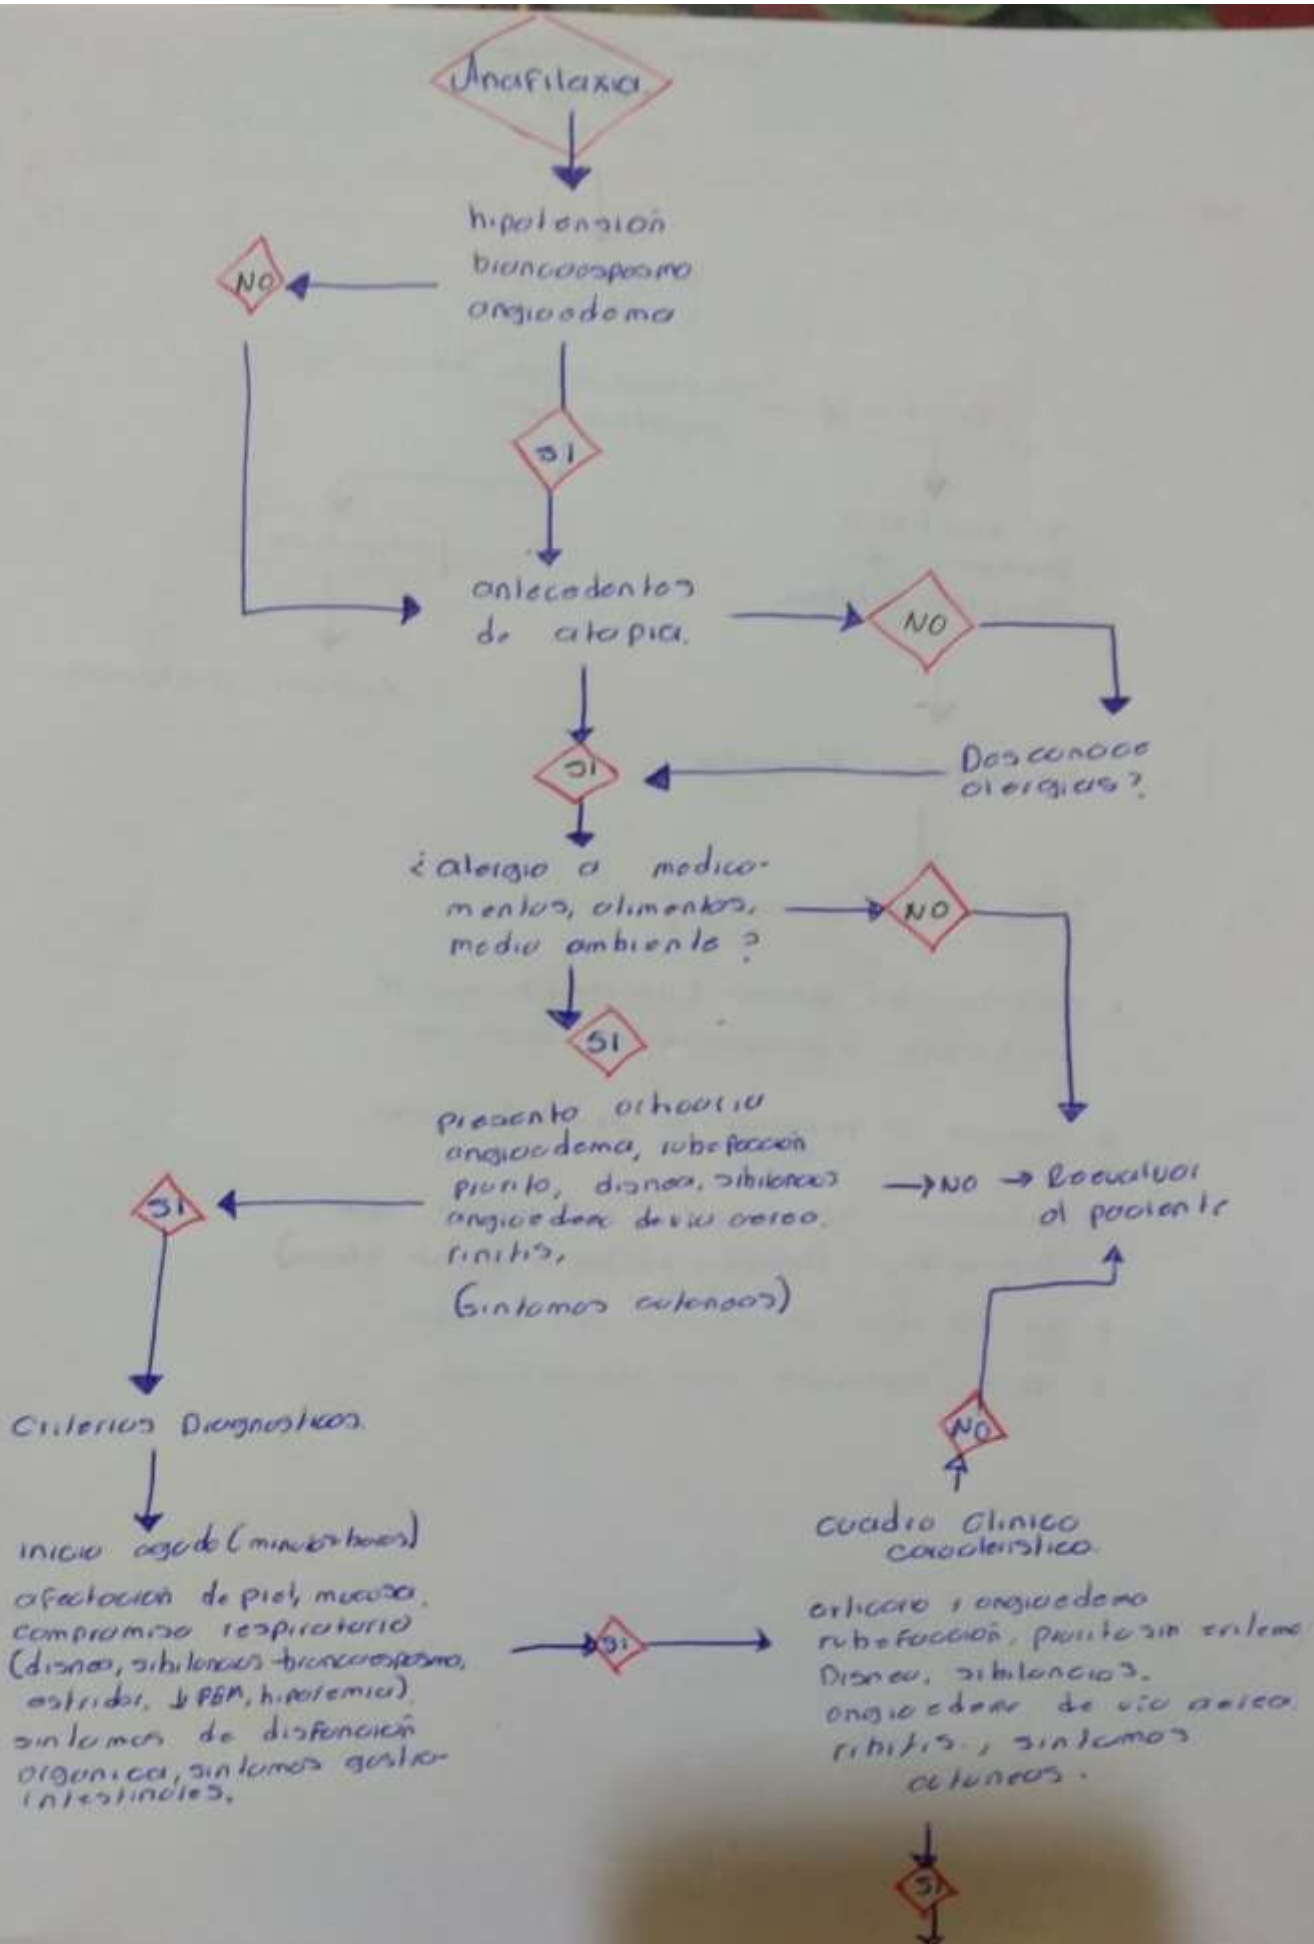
Anafilaxia

hipotension
broncoespasmo
angioedema

NO

SI

antecedentes de atopia.

NO

Desconoce alergias?

SI

¿alergia a medicamentos, alimentos, medio ambiente?

NO

SI

presenta urticaria angioedema, rubefaccion prurito, disnea, sibilancias angioedema de via aerea. rinitis, (Sintomas cutaneos)

→NO → Reevaluar al paciente

SI

Criterios Diagnosticos.

inicio agudo (minutos-horas)
afectacion de piel, mucosa, compromiso respiratorio (disnea, sibilancias broncoespasmo, estridor, ↓ PEM, hipoxemia) sintomas de disfuncion organica, sintomas gastrointestinales.

SI

NO

Cuadro Clinico caracteristico.

urticaria, angioedema rubefaccion, prurito sin eritema Disnea, sibilancias. angioedema de via aerea. rinitis, sintomas cutaneos.

SI